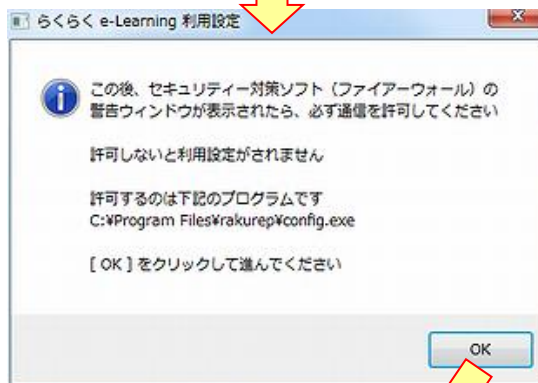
らくらく e-Learning 利用設定

この後、セキュリティー対策ソフト（ファイアーウォール）の警告ウィンドウが表示されたら、必ず通信を許可してください

許可しないと利用設定がされません

許可するのは下記のプログラムです
C:¥Program Files¥rakurep¥config.exe

[ OK ] をクリックして進んでください

OK